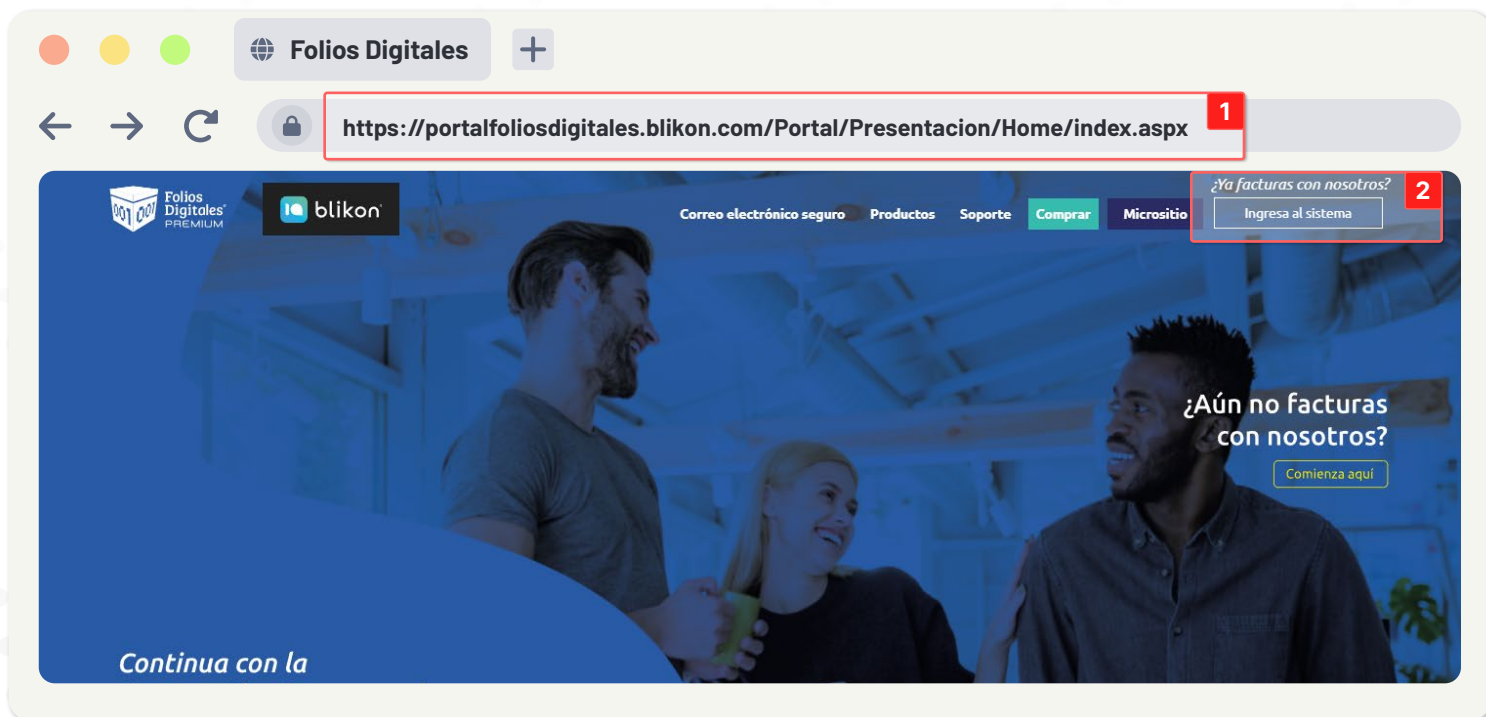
Folios Digitales

https://portalfoliosdigitales.blikon.com/Portal/Presentacion/Home/index.aspx

1

Folios Digitales PREMIUM

blikon

Correo electrónico seguro Productos Soporte Comprar Micrositio

¿Ya facturas con nosotros?

Ingresa al sistema

2

¿Aún no facturas con nosotros?

Comienza aquí

Continua con la